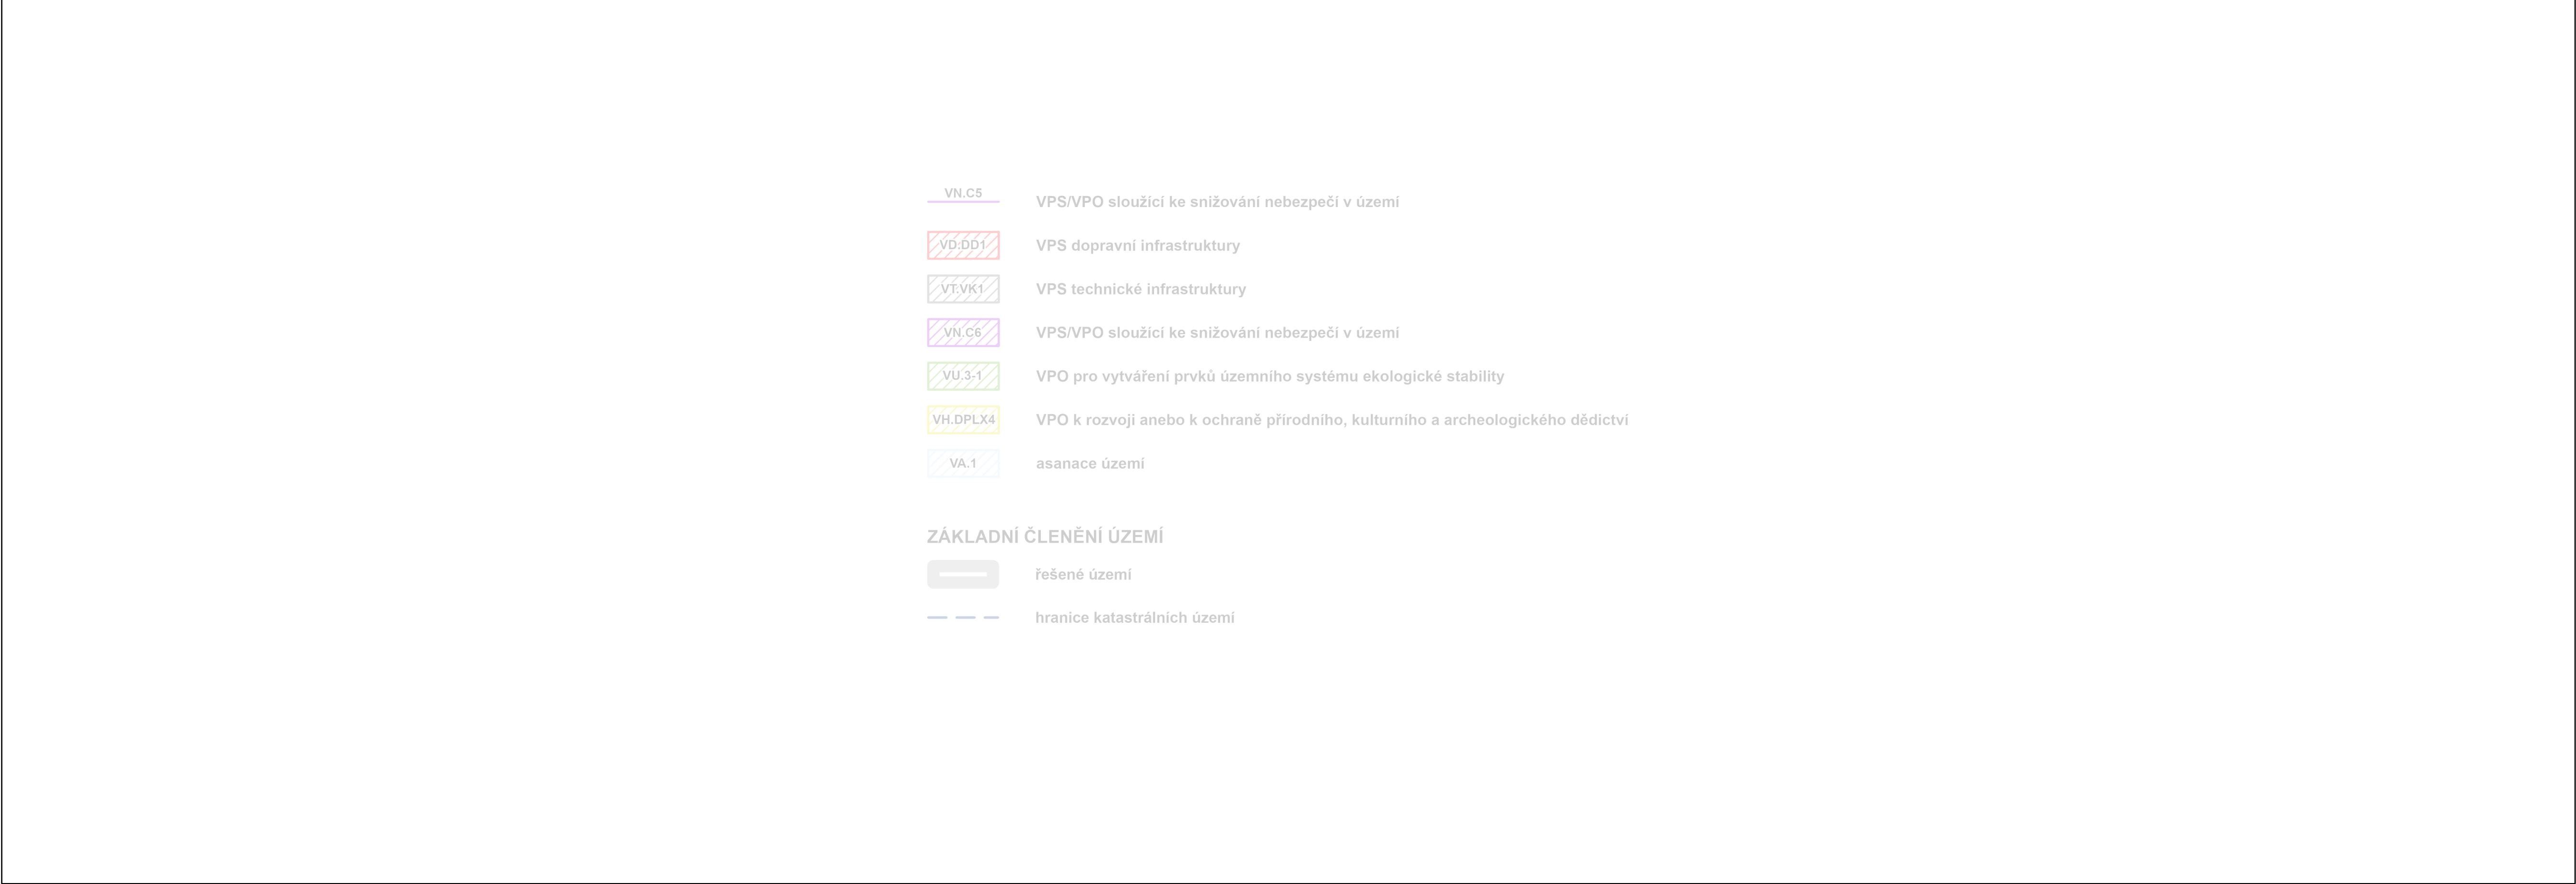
VN.C5 VPS/VPO sloužící ke snižování nebezpečí v území

VD.DD1 VPS dopravní infrastruktury

VT.VK1 VPS technické infrastruktury

VN.C6 VPS/VPO sloužící ke snižování nebezpečí v území

VU.3-1 VPO pro vytváření prvků územního systému ekologické stability

VH.DPLX4 VPO k rozvoji anebo k ochraně přírodního, kulturního a archeologického dědictví

VA.1 asanace území

ZÁKLADNÍ ČLENĚNÍ ÚZEMÍ

řešené území

hranice katastrálních území